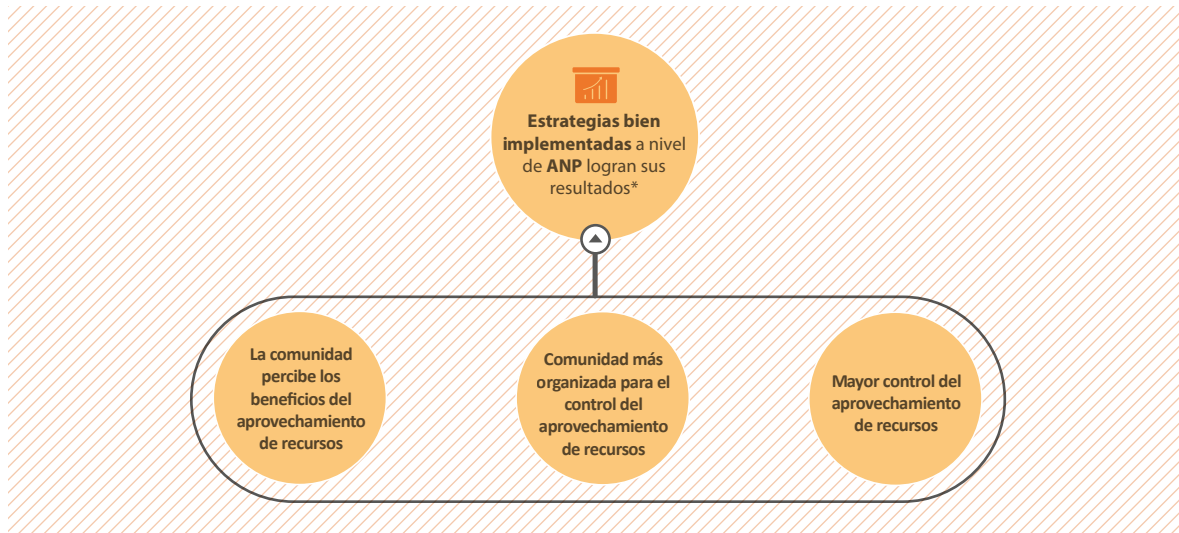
**Estrategias bien implementadas** a nivel de **ANP** logran sus resultados*

La comunidad percibe los beneficios del aprovechamiento de recursos

Comunidad más organizada para el control del aprovechamiento de recursos

Mayor control del aprovechamiento de recursos